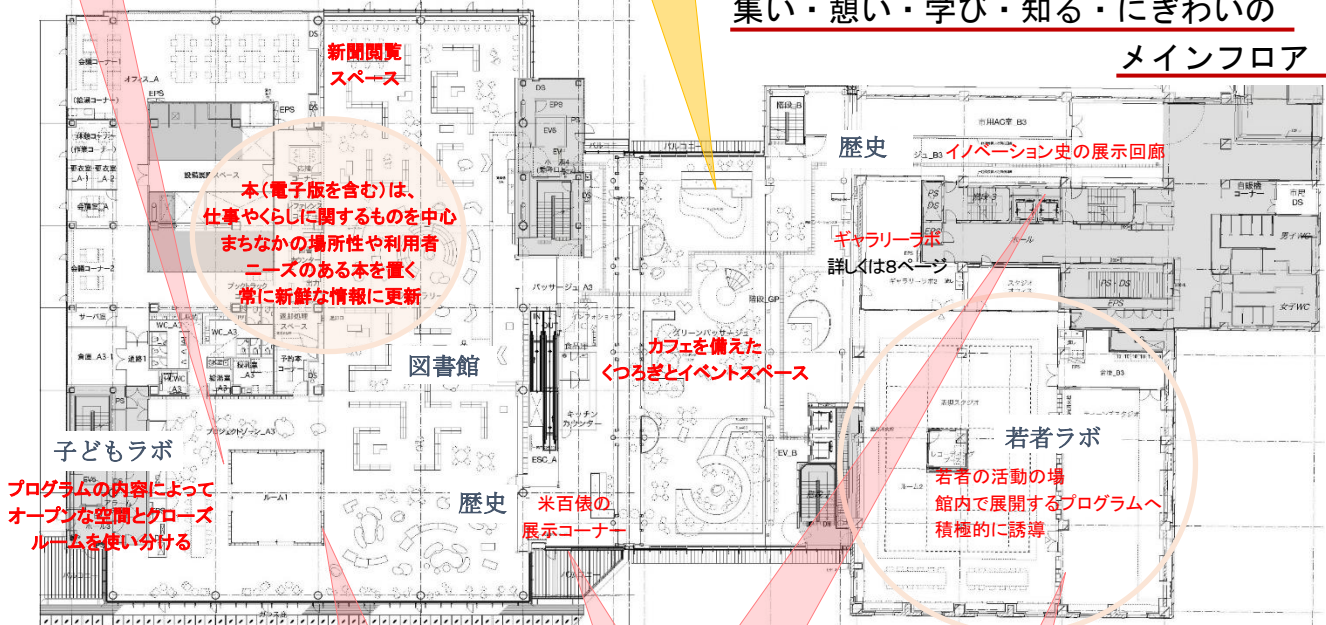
集い・憩い・学び・知る・にぎわいの

メインフロア

新聞閲覧スペース

本(電子版を含む)は、仕事やくらしに関するものを中心まちなかの場所性や利用者ニーズのある本を置く常に新鮮な情報に更新

歴史

イノベーション史の展示回廊

ギャラリーラボ

詳しくは8ページ

図書館

カフェを備えたくつろぎとイベントスペース

子どもラボ

プログラムの内容によってオープンな空間とクローズルームを使い分ける

歴史

米百俵の展示コーナー

若者ラボ

若者の活動の場館内で展開するプログラムへ積極的に誘導

会議コーナー1

オフィス_A

EPS

DS

EV6

EV5

EPS

ルーム1

ESC_A

キッチンカウンター

パッサージュ_A3

グリーンパッサージュ

EV_B

階段_B

ホール

スタジオオフィス

自販機コーナー

多目的WC

女子WC

WC_A3

サーバ室

プロジェクトゾーン_A3

ルーム2

若者_B3

市民協働_B3